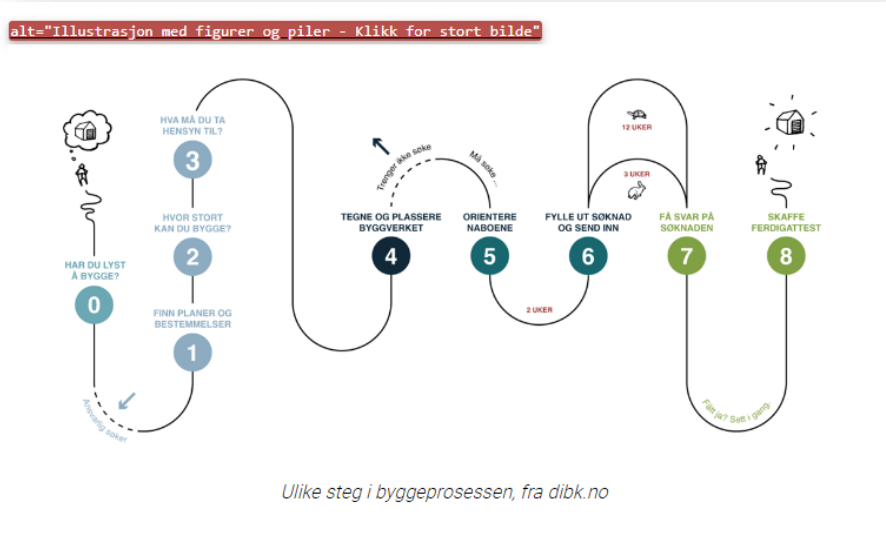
alt="Illustrasjon med figurer og piler - Klikk for stort bilde"

HAR DU LYST Å BYGGE?
0

FINN PLANER OG BESTEMMELSER
1

HVOR STORT KAN DU BYGGE?
2

HVA MÅ DU TA HENSYN TIL?
3

Ansvarlig søker

Trenger ikke søke

Må søke ...

TEGNE OG PLASSERE BYGGVERKET
4

ORIENTERE NABOENE
5

2 UKER

FYLLE UT SØKNAD OG SEND INN
6

12 UKER

3 UKER

FÅ SVAR PÅ SØKNADEN
7

Fått ja? Sett i gang

SKAFFE FERDIGATTEST
8

Ulike steg i byggeprosessen, fra dibk.no